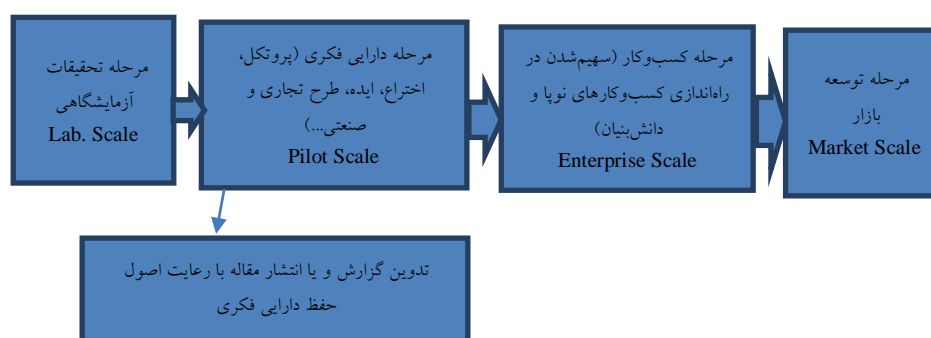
مرحله تحقیقات آزمایشگاهی
Lab. Scale

مرحله دارایی فکری (پروتکل، اختراع، ایده، طرح تجاری و صنعتی...)
Pilot Scale

مرحله کسب‌وکار (سهیم‌شدن در راه‌اندازی کسب‌وکارهای نوپا و دانش‌بنیان)
Enterprise Scale

مرحله توسعه بازار
Market Scale

تدوین گزارش و یا انتشار مقاله با رعایت اصول حفظ دارایی فکری